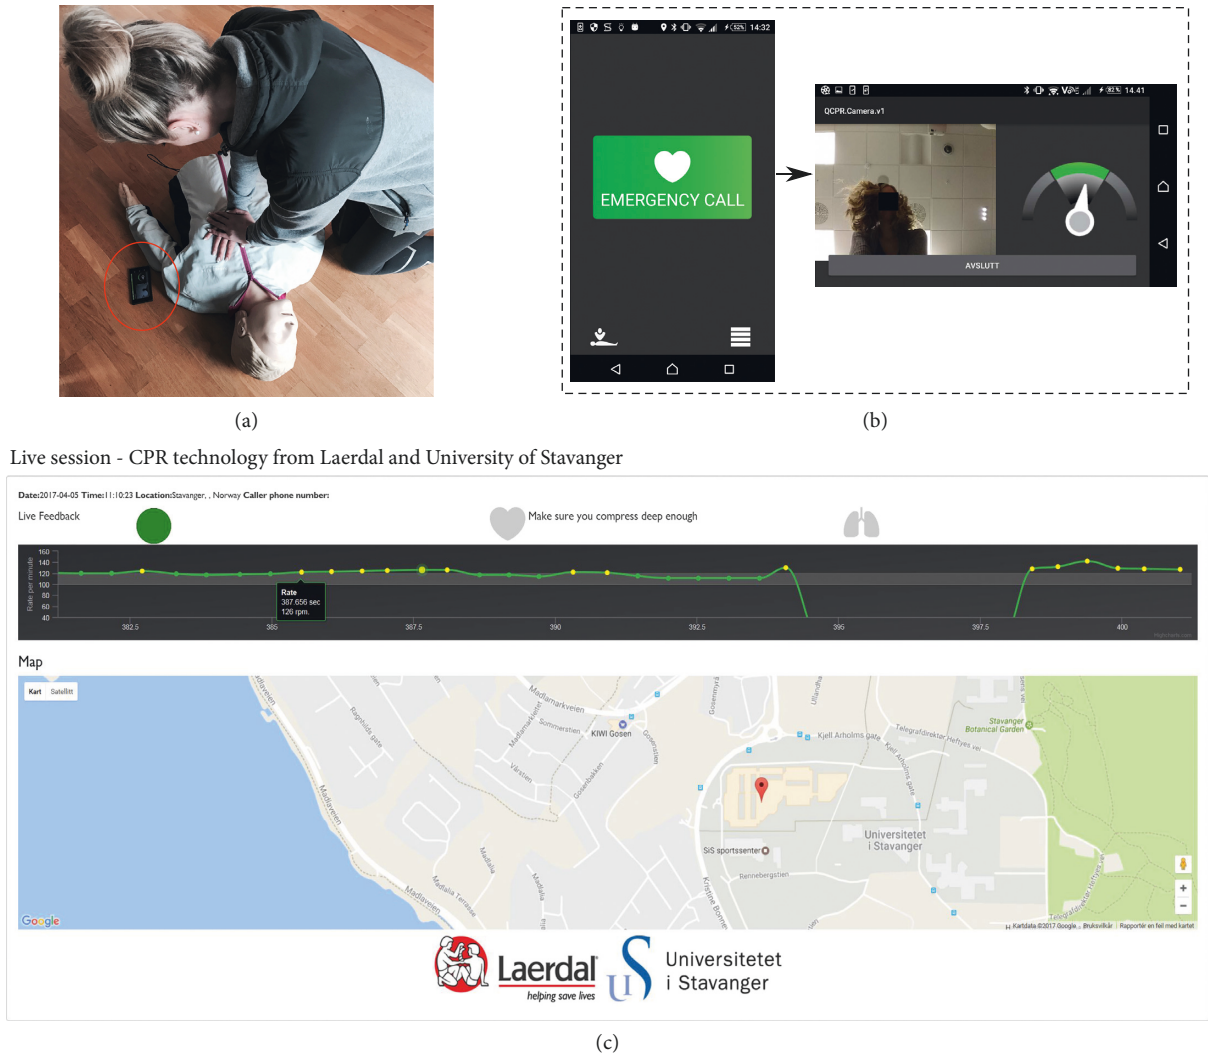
14:32

EMERGENCY CALL

14.41

QCPR.Camera.v1

AVSLUTT

(a)

(b)

Live session - CPR technology from Laerdal and University of Stavanger

Date:2017-04-05 Time:11:10:23 Location:Stavanger, , Norway Caller phone number:

Live Feedback

Make sure you compress deep enough

160
140
120
100
80
60
40

Rate per minute

Rate
387.656 sec
126 rpm.

382.5 385 387.5 390 392.5 395 397.5 400

Map

Kart Satellitt

Madlamarkveien
Sommerstien
KIWI Gosen
Ragnhilds gate
Madlamarkveien
Vårstien
Gosenbakken
Gosenstien
Kjell Arholms gate
Telegrafdirektør Hefyes vei
Stavanger Botanical Garden
Universitetet i Stavanger
SiS sportssenter
Rennebergstien
Madlaveien
Madlalia Terasse
Madlaveien
Kristine Bonnevies vei

Google

Kartdata ©2017 Google Bruksvilkår Rapporter en feil med kartet

Laerdal
helping save lives

Universitetet
i Stavanger

(c)